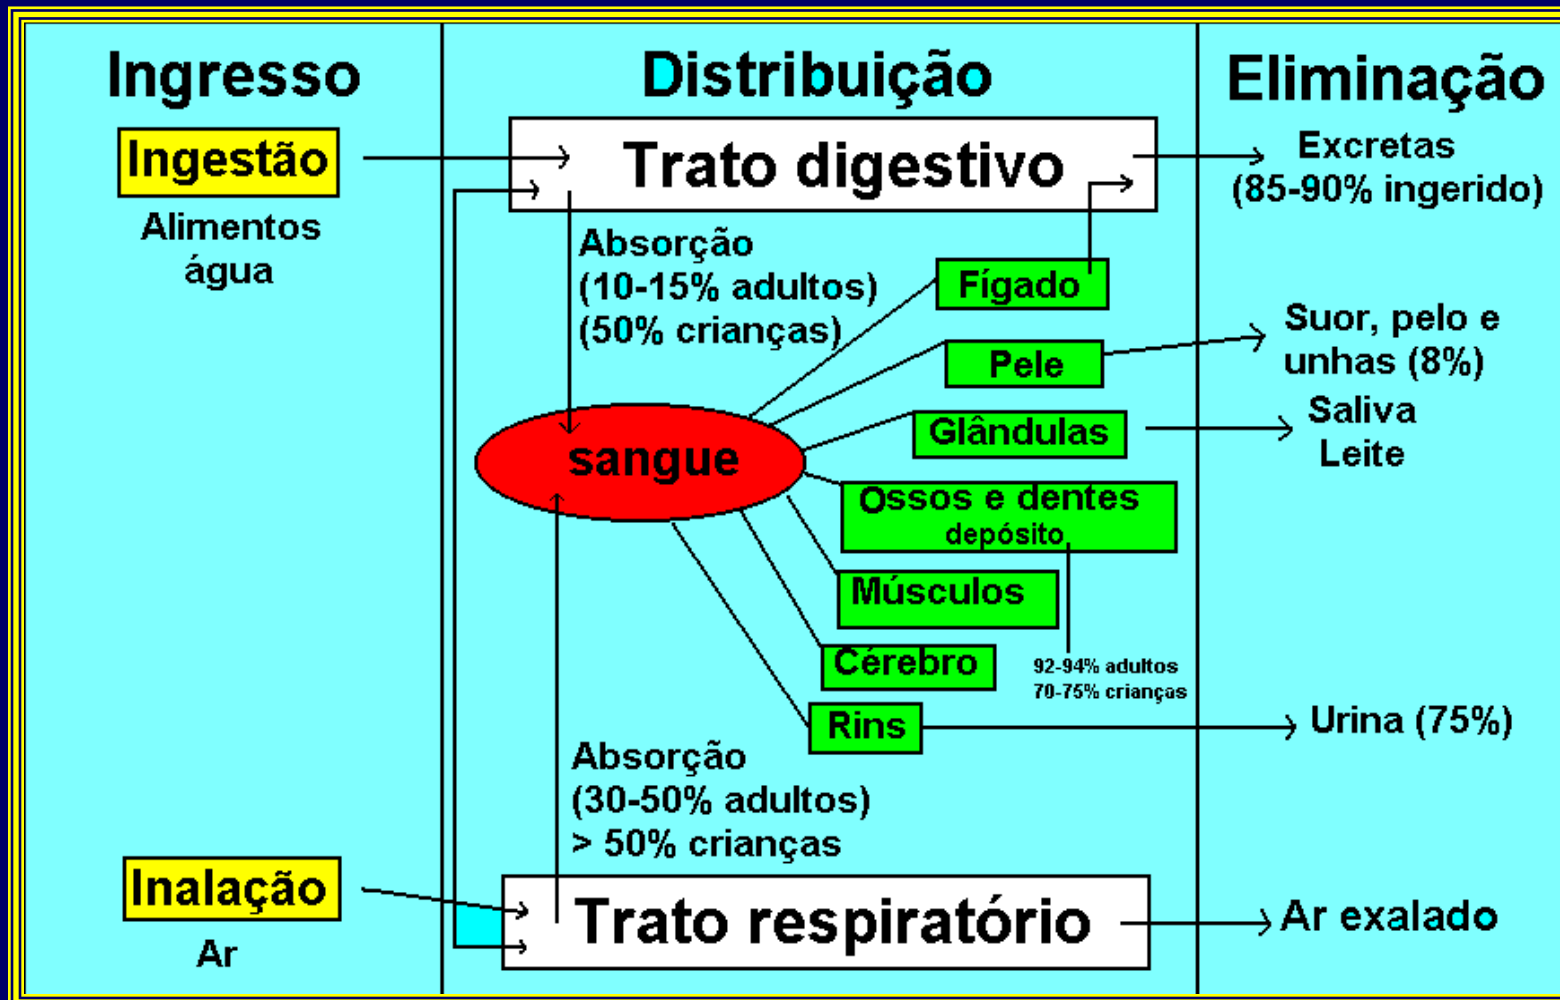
Ingresso

Ingestão

Alimentos
água

Inalação

Ar

Distribuição

Trato digestivo

Absorção
(10-15% adultos)
(50% crianças)

sangue

Fígado

Pele

Glândulas

Ossos e dentes
depósito

Músculos

Cérebro

92-94% adultos
70-75% crianças

Rins

Absorção
(30-50% adultos)
> 50% crianças

Trato respiratório

Eliminação

Excretas
(85-90% ingerido)

Suor, pelo e unhas (8%)

Saliva
Leite

Urina (75%)

Ar exalado